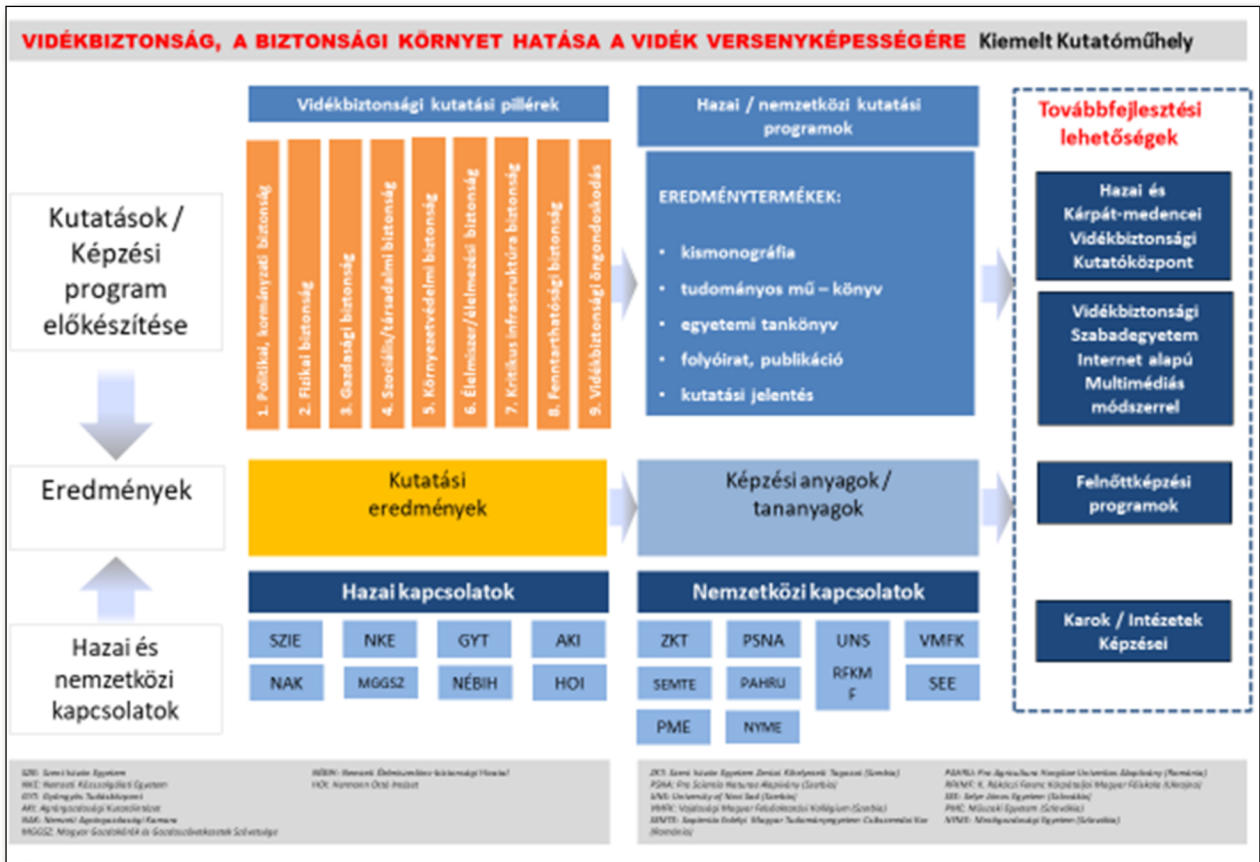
VIDÉKBIZTONSÁG, A BIZTONSÁGI KÖRNYET HATÁSA A VIDÉK VERSENYKÉPESSÉGÉRE Kiemelt Kutatóműhely

Kutatások / Képzési program előkészítése

Eredmények

Hazai és nemzetközi kapcsolatok

Vidékbiztonsági kutatási pillérek

1. Politikai, kormányzati biztonság
2. Fizikai biztonság
3. Gazdasági biztonság
4. Szociális/társadalmi biztonság
5. Környezetvédelmi biztonság
6. Élelmiszer/élelmezési biztonság
7. Kritikus infrastruktúra biztonság
8. Fenntarthatósági biztonság
9. Vidékbiztonsági öngondoskodás

Kutatási eredmények

Hazai kapcsolatok

| SZIE | NKE | GYT | AKI |
|---|---|---|---|
| NAK | MGGSZ | NÉBIH | HOI |

Hazai / nemzetközi kutatási programok

EREDMÉNYTERMÉKEK:
• kismonográfia
• tudományos mű – könyv
• egyetemi tankönyv
• folyóirat, publikáció
• kutatási jelentés

Képzési anyagok / tananyagok

Nemzetközi kapcsolatok

ZKT, PSNA, UNS, VMFK, SEMTE, PAHRU, RFKMF, SEE, PME, NYME

Továbbfejlesztési lehetőségek

Hazai és Kárpát-medencei Vidékbiztonsági Kutatóközpont

Vidékbiztonsági Szabadegyetem Internet alapú Multimédiás módszerrel

Felnőttképzési programok

Karok / Intézetek Képzései

SZIE: Szent István Egyetem
NKE: Nemzeti Közszolgálati Egyetem
GYT: Gyöngyös Tudásközpont
AKI: Agrárgazdasági Kutatóintézet
NAK: Nemzeti Agrárgazdasági Kamara
MGGSZ: Magyar Gazdakörök és Gazdaszövetkezetek Szövetsége
NÉBIH: Nemzeti Élelmiszerlánc-biztonsági Hivatal
HOI: Hermann Ottó Intézet

ZKT: Szent István Egyetem Zentai Kihelyezett Tagozat (Szerbia)
PSNA: Pro Scientia Naturae Alapítvány (Szerbia)
UNS: University of Novi Sad (Szerbia)
VMFK: Vajdasági Magyar Felsőoktatási Kollégium (Szerbia)
SEMTE: Sapientia Erdélyi Magyar Tudományegyetem Csíkszeredai Kar (Románia)
PAHRU: Pro Agricultura Hungarorum Universitas Alapítvány (Románia)
RFKMF: II. Rákóczi Ferenc Kárpátaljai Magyar Főiskola (Ukrajna)
SEE: Selye János Egyetem (Szlovákia)
PME: Műszaki Egyetem (Szlovákia)
NYME: Nyitrai Mezőgazdasági Egyetem (Szlovákia)